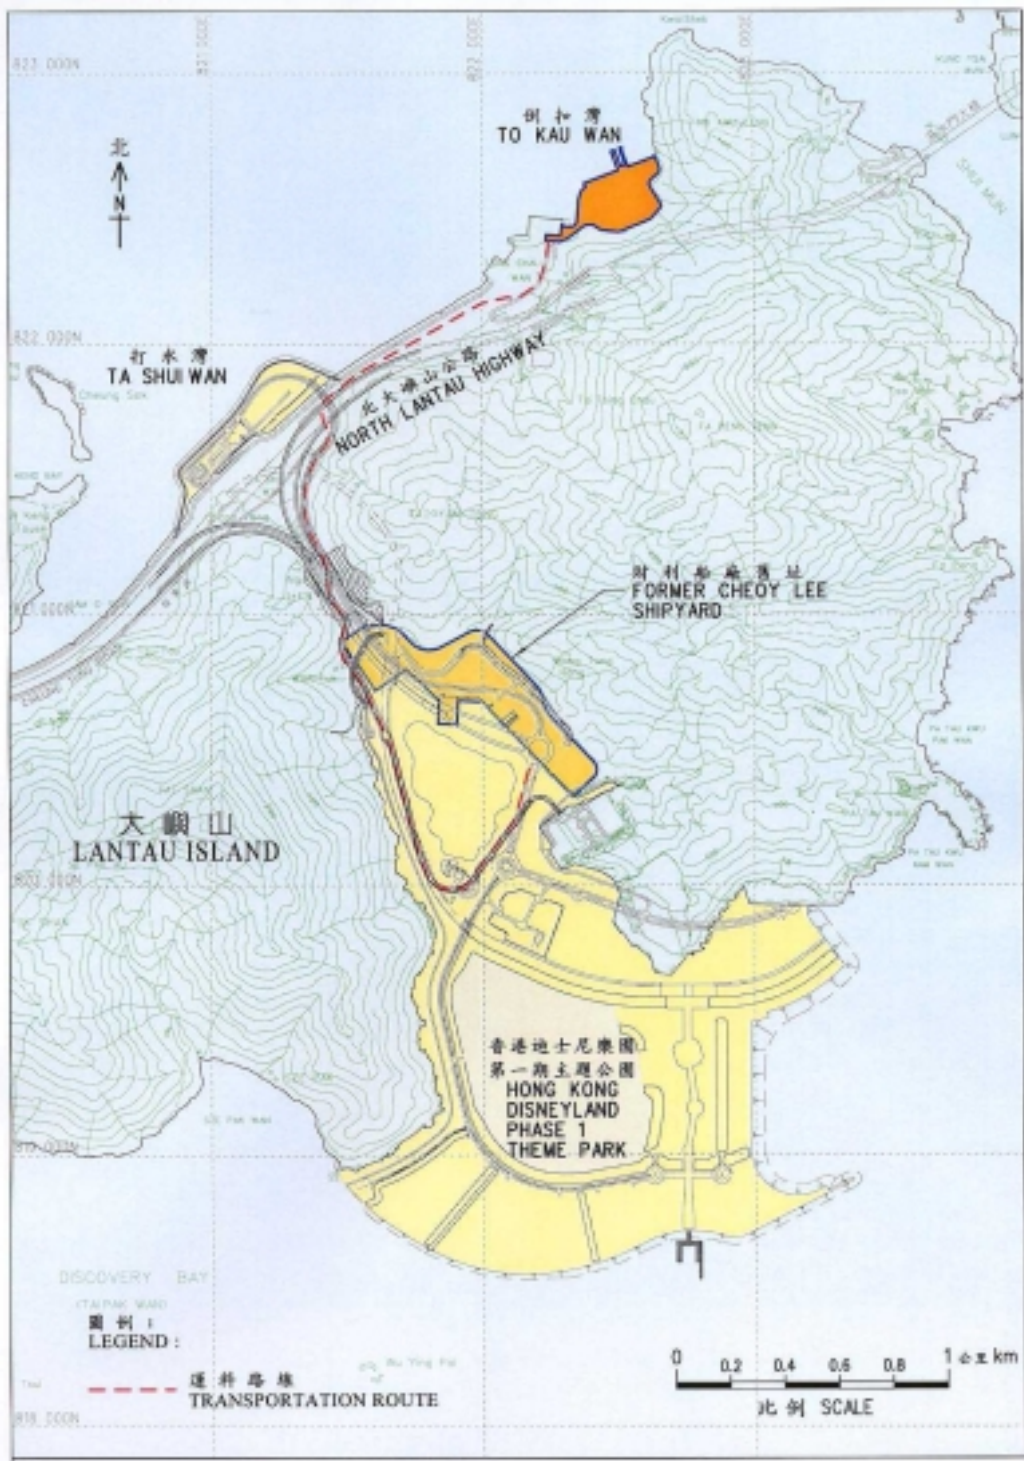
823 000N

821 000E

822 000E

北

N

倒扣灣
TO KAU WAN

822 000N

打水灣
TA SHUI WAN

北大嶼山公路
NORTH LANTAU HIGHWAY

821 000N

財利船廠舊址
FORMER CHEOY LEE SHIPYARD

大嶼山
LANTAU ISLAND

820 000N

香港迪士尼樂園
第一期主題公園
HONG KONG DISNEYLAND PHASE 1 THEME PARK

819 000N

DISCOVERY BAY

(TAI PAK WAN)

圖例：
LEGEND :

運料路線
TRANSPORTATION ROUTE

818 000N

0 0.2 0.4 0.6 0.8 1 公里 km

比例 SCALE